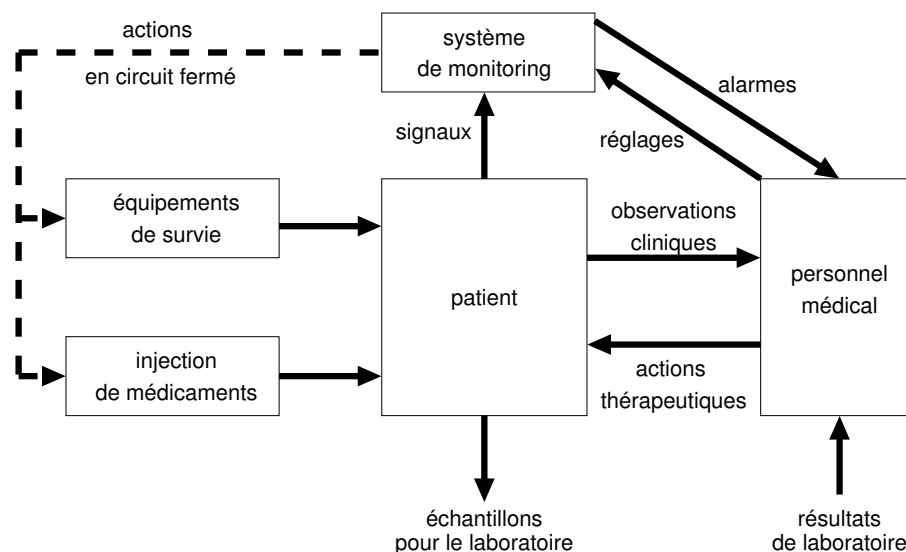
actions
en circuit fermé

système
de monitoring

alarmes

réglages

signaux

équipements
de survie

patient

observations
cliniques

personnel
médical

injection
de médicaments

actions
thérapeutiques

échantillons
pour le laboratoire

résultats
de laboratoire